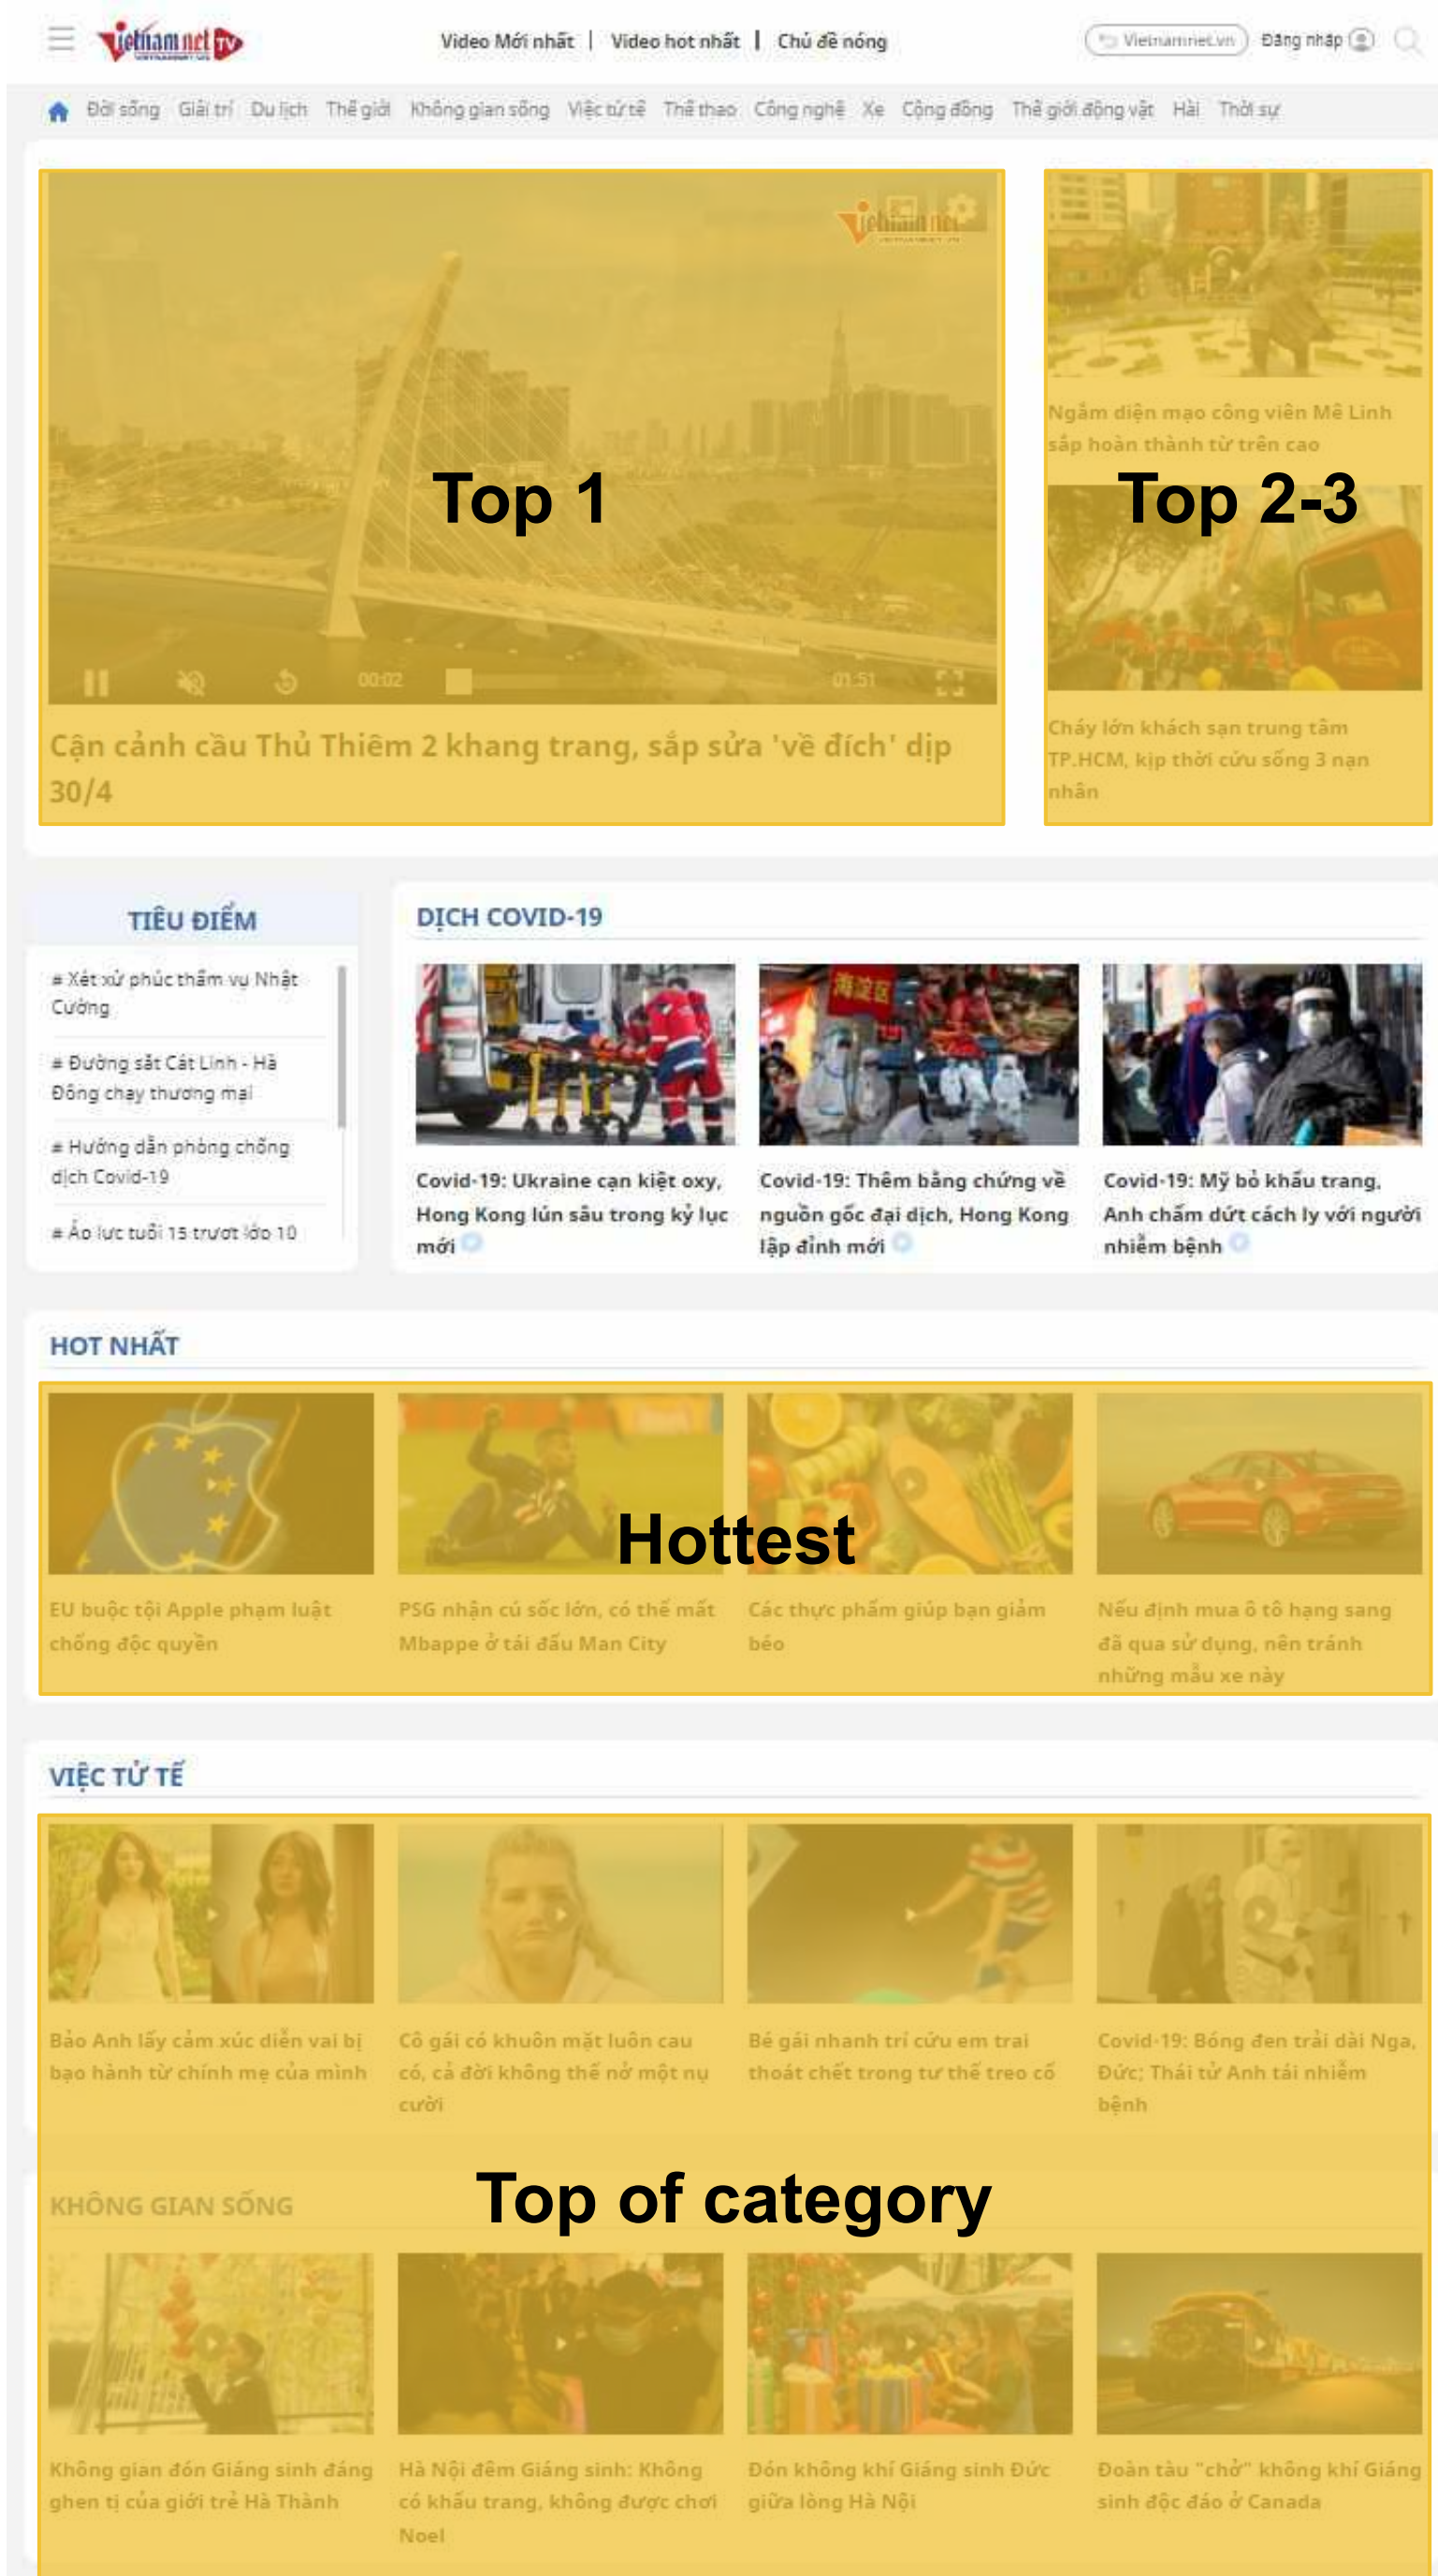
VietnamNet TV

Video Mới nhất | Video hot nhất | Chủ đề nóng

Vietnamnet.vn Đăng nhập

Đời sống Giải trí Du lịch Thế giới Không gian sống Việc tử tế Thể thao Công nghệ Xe Cộng đồng Thế giới động vật Hài Thời sự

00:02 01:51

Top 1

Cận cảnh cầu Thủ Thiêm 2 khang trang, sắp sửa 'về đích' dịp 30/4

Ngắm diện mạo công viên Mê Linh sắp hoàn thành từ trên cao

Top 2-3

Cháy lớn khách sạn trung tâm TP.HCM, kịp thời cứu sống 3 nạn nhân

TIÊU ĐIỂM

# Xét xử phúc thẩm vụ Nhật Cường

# Đường sắt Cát Linh - Hà Đông chạy thương mại

# Hướng dẫn phòng chống dịch Covid-19

# Áo lực tuổi 15 trượt lớp 10

DỊCH COVID-19

Covid-19: Ukraine cạn kiệt oxy, Hong Kong lún sâu trong kỷ lục mới

Covid-19: Thêm bằng chứng về nguồn gốc đại dịch, Hong Kong lập đỉnh mới

Covid-19: Mỹ bỏ khẩu trang, Anh chấm dứt cách ly với người nhiễm bệnh

HOT NHẤT

Hottest

EU buộc tội Apple phạm luật chống độc quyền

PSG nhận cú sốc lớn, có thể mất Mbappe ở tái đấu Man City

Các thực phẩm giúp bạn giảm béo

Nếu định mua ô tô hạng sang đã qua sử dụng, nên tránh những mẫu xe này

VIỆC TỬ TẾ

Bảo Anh lấy cảm xúc diễn vai bị bạo hành từ chính mẹ của mình

Cô gái có khuôn mặt luôn cau có, cả đời không thể nở một nụ cười

Bé gái nhanh trí cứu em trai thoát chết trong tư thế treo cổ

Covid-19: Bóng đen trải dài Nga, Đức; Thái tử Anh tái nhiễm bệnh

KHÔNG GIAN SỐNG

Top of category

Không gian đón Giáng sinh đáng ghen tị của giới trẻ Hà Thành

Hà Nội đêm Giáng sinh: Không có khẩu trang, không được chơi Noel

Đón không khí Giáng sinh Đức giữa lòng Hà Nội

Đoàn tàu "chở" không khí Giáng sinh độc đáo ở Canada